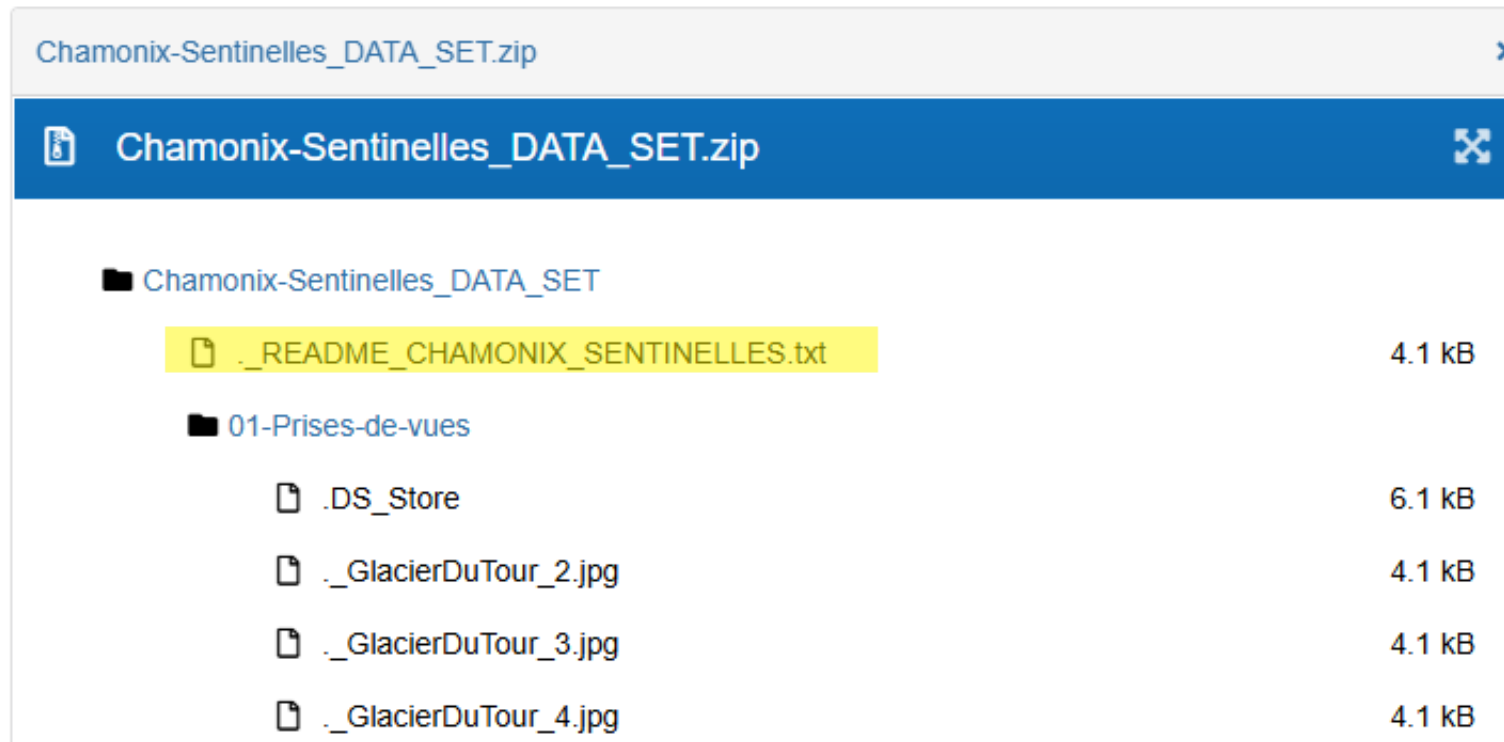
Chamonix-Sentinelles_DATA_SET.zip

Chamonix-Sentinelles_DATA_SET.zip

Chamonix-Sentinelles_DATA_SET

._README_CHAMONIX_SENTINELLES.txt 4.1 kB

01-Prises-de-vues

.DS_Store 6.1 kB

._GlacierDuTour_2.jpg 4.1 kB

._GlacierDuTour_3.jpg 4.1 kB

._GlacierDuTour_4.jpg 4.1 kB